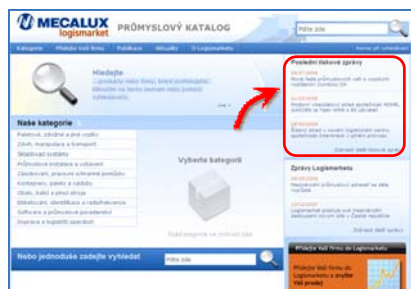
MECALUX logismarket PRŮMYSLOVÝ KATALOG

Pište zde

Kategorie | Přidejte Vaši firmu | Publikace | Aktuality | O Logismarketu

Hledejte
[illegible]

Naše kategorie
Paletové, zdvižné a jiné vozíky
Zdvih, manipulace a transport
Skladovací systémy
Průmyslová instalace a vybavení
Zásobování, provozní ochranné pomůcky
Kontejnery, palety a nádoby
Obaly, balicí a plnicí stroje
Etiketování, identifikace a radiofrekvence
Software a průmyslové poradenství
Doprava a logistické operace

Vyberte kategorii

Nebo jednoduše zadejte vyhledat

Pište zde

Poslední tiskové zprávy
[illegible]
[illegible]
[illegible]

Zprávy Logismarketu
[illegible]
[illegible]

Přidejte Vaši firmu do Logismarketu